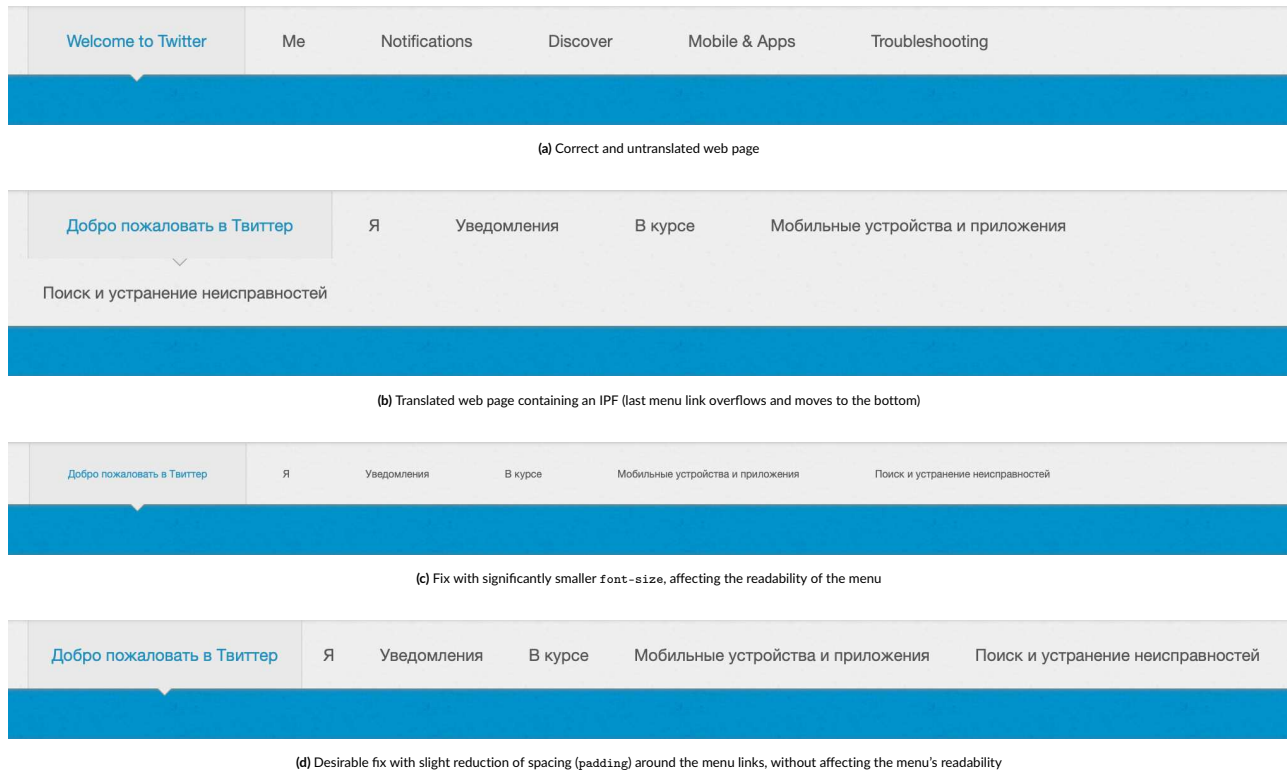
Welcome to Twitter Me Notifications Discover Mobile & Apps Troubleshooting

**(a)** Correct and untranslated web page

Добро пожаловать в Твиттер Я Уведомления В курсе Мобильные устройства и приложения

Поиск и устранение неисправностей

**(b)** Translated web page containing an IPF (last menu link overflows and moves to the bottom)

Добро пожаловать в Твиттер Я Уведомления В курсе Мобильные устройства и приложения Поиск и устранение неисправностей

**(c)** Fix with significantly smaller `font-size`, affecting the readability of the menu

Добро пожаловать в Твиттер Я Уведомления В курсе Мобильные устройства и приложения Поиск и устранение неисправностей

**(d)** Desirable fix with slight reduction of spacing (`padding`) around the menu links, without affecting the menu's readability